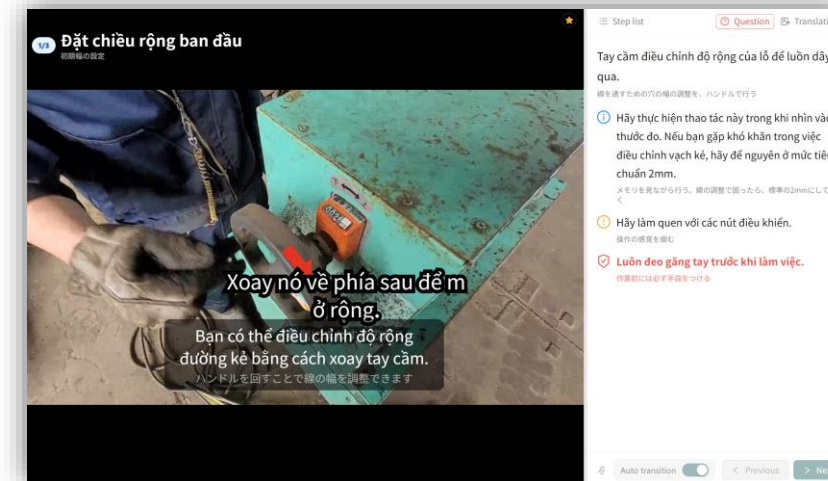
1/3 Đặt chiều rộng ban đầu
初期幅の設定

Xoay nó về phía sau để m ở rộng.

Bạn có thể điều chỉnh độ rộng đường kẻ bằng cách xoay tay cầm.
ハンドルを回すことで線の幅を調整できます

Step list
Question
Translati

Tay cầm điều chỉnh độ rộng của lỗ để luồn dây qua.
線を通すための穴の幅の調整を、ハンドルで行う

Hãy thực hiện thao tác này trong khi nhìn vào thước đo. Nếu bạn gặp khó khăn trong việc điều chỉnh vạch kẻ, hãy để nguyên ở mức tiêu chuẩn 2mm.
メモリを見ながら行う。線の調整で困ったら、標準の2mmにして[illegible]く

Hãy làm quen với các nút điều khiển.
操作の感覚を掴む

Luôn đeo găng tay trước khi làm việc.
作業前には必ず手袋をつける

Auto transition
< Previous
> Ne